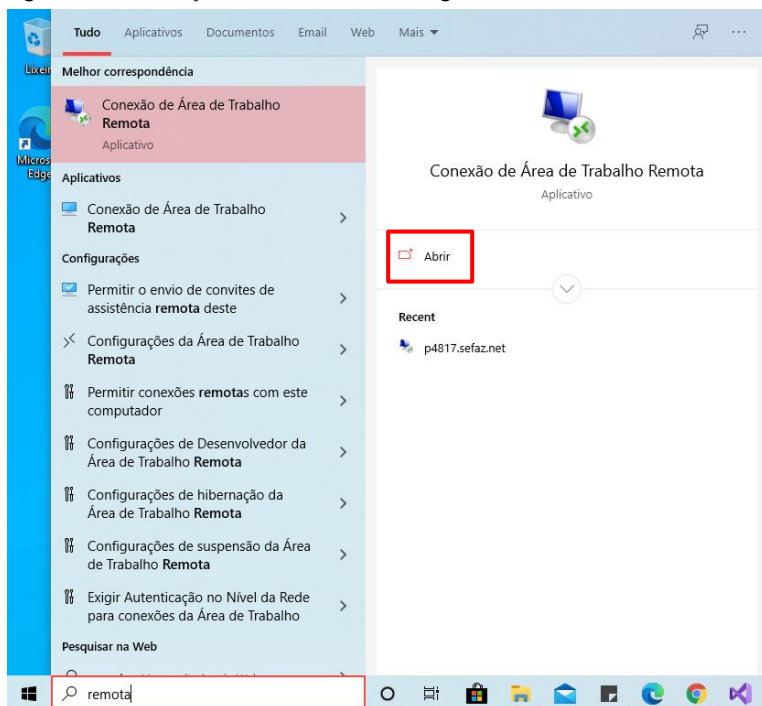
Tudo Aplicativos Documentos Email Web Mais ▾ ...

Lixeir

Micros Edge

Melhor correspondência

Conexão de Área de Trabalho Remota
Aplicativo

Aplicativos

Conexão de Área de Trabalho Remota >

Configurações

Permitir o envio de convites de assistência remota deste >

Configurações da Área de Trabalho Remota >

Permitir conexões remotas com este computador >

Configurações de Desenvolvedor da Área de Trabalho Remota >

Configurações de hibernação da Área de Trabalho Remota >

Configurações de suspensão da Área de Trabalho Remota >

Exigir Autenticação no Nível da Rede para conexões da Área de Trabalho >

Pesquisar na Web

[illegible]

Conexão de Área de Trabalho Remota
Aplicativo

Abrir

Recent

p4817.sefaz.net

remota